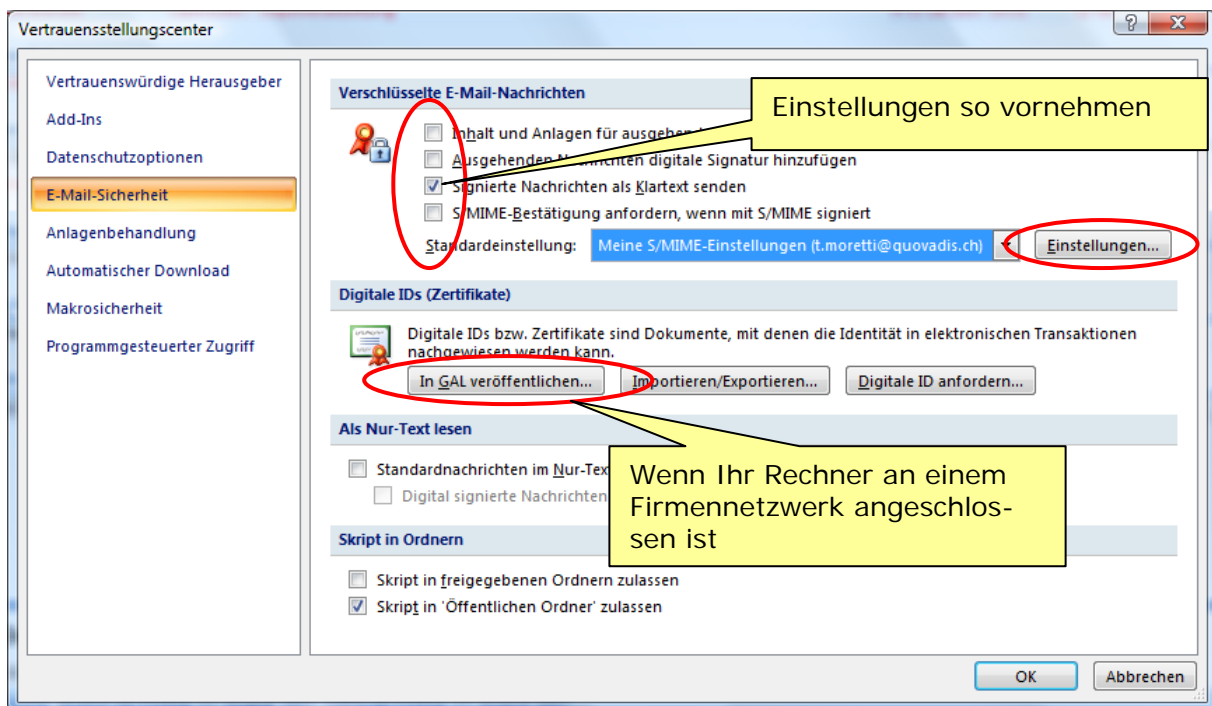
Vertrauensstellungscenter

?

Vertrauenswürdige Herausgeber
Add-Ins
Datenschutzoptionen
E-Mail-Sicherheit
Anlagenbehandlung
Automatischer Download
Makrosicherheit
Programmgesteuerter Zugriff

Verschlüsselte E-Mail-Nachrichten

Einstellungen so vornehmen

Inhalt und Anlagen für ausgehen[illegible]
Ausgehenden N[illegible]richten digitale Signatur hinzufügen
Signierte Nachrichten als Klartext senden
S/MIME-Bestätigung anfordern, wenn mit S/MIME signiert

Standardeinstellung: Meine S/MIME-Einstellungen (t.moretti@quovadis.ch) Einstellungen...

Digitale IDs (Zertifikate)

Digitale IDs bzw. Zertifikate sind Dokumente, mit denen die Identität in elektronischen Transaktionen nachgewiesen werden kann.

In GAL veröffentlichen... Importieren/Exportieren... Digitale ID anfordern...

Als Nur-Text lesen

Standardnachrichten im Nur-Tex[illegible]
Digital signierte Nachrichten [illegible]

Wenn Ihr Rechner an einem Firmennetzwerk angeschlossen ist

Skript in Ordnern

Skript in freigegebenen Ordnern zulassen
Skript in 'Öffentlichen Ordner' zulassen

OK Abbrechen